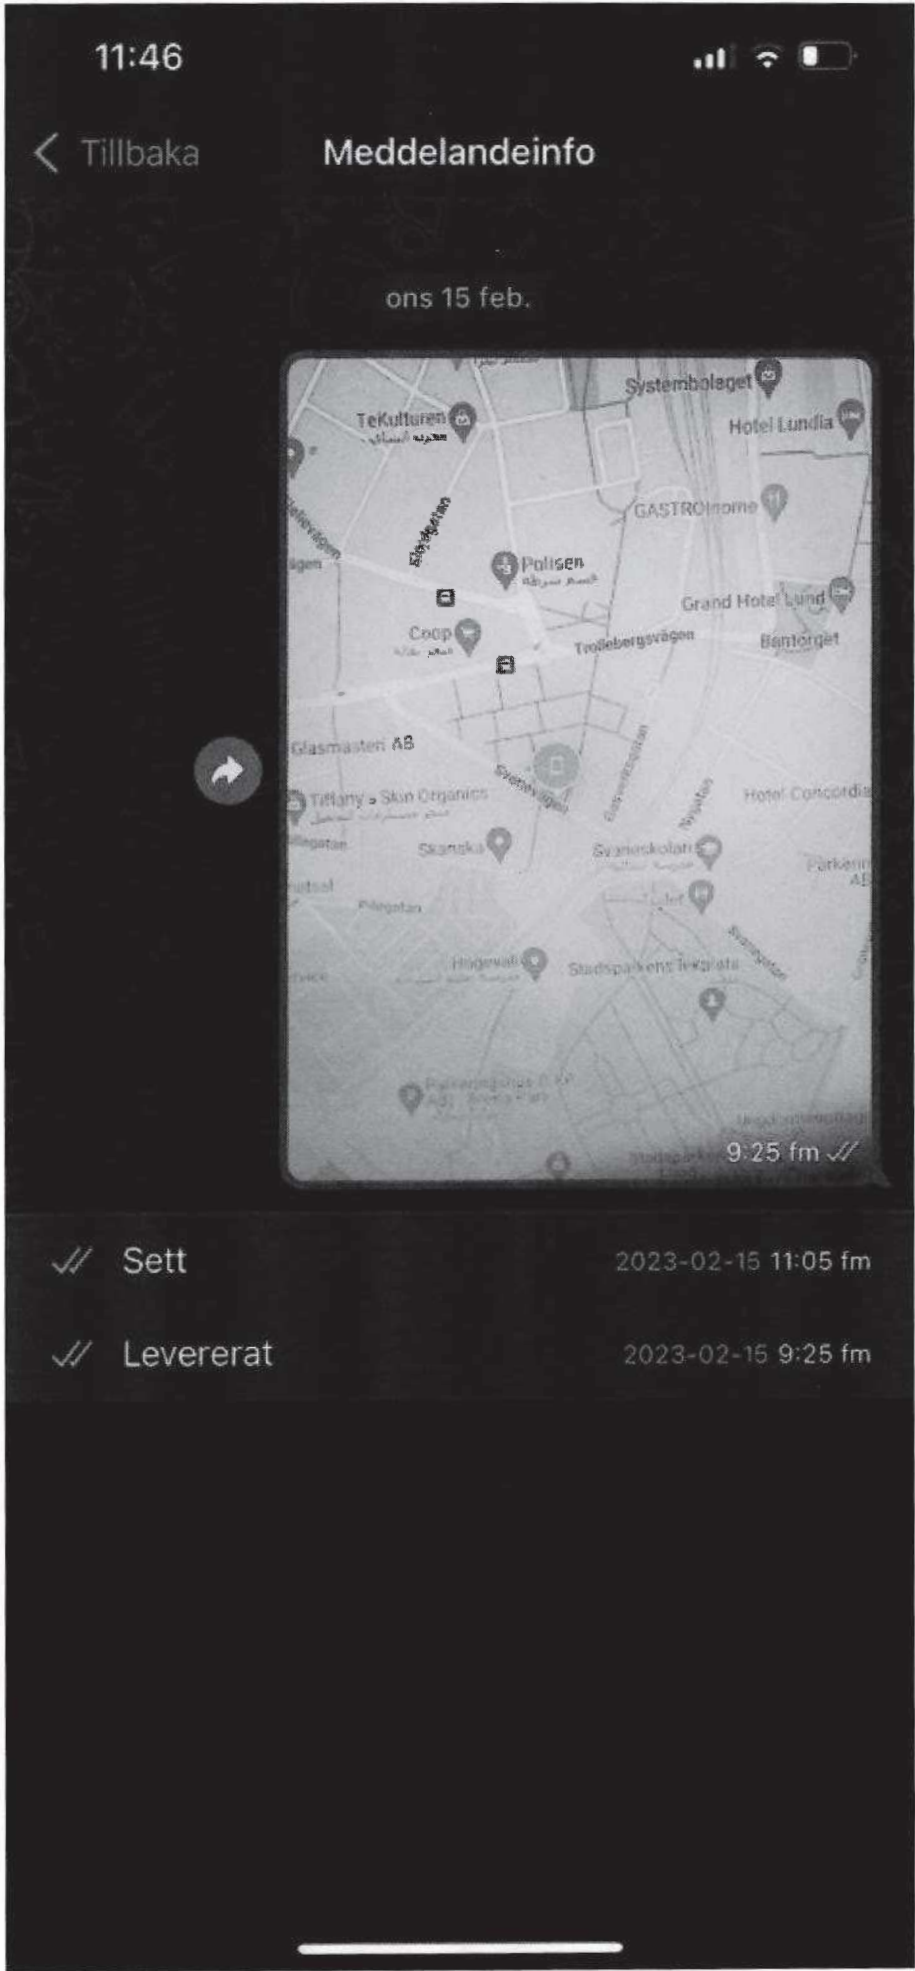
11:46

Tillbaka Meddelandeinfo

ons 15 feb.

Systembolaget
TeKulturen
Hotel Lundia
GASTROnome
Polisen
Grand Hotel Lund
Coop
Trollebergsvägen
Bantorget
Glasmästeri AB
Tiffany - Skin Organics
Hotel Concordia
Skanska
Svaneskolan
Parkering AB
Pilegatan
Högevall
Stadsparkens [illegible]

9:25 fm

Sett 2023-02-15 11:05 fm
Levererat 2023-02-15 9:25 fm